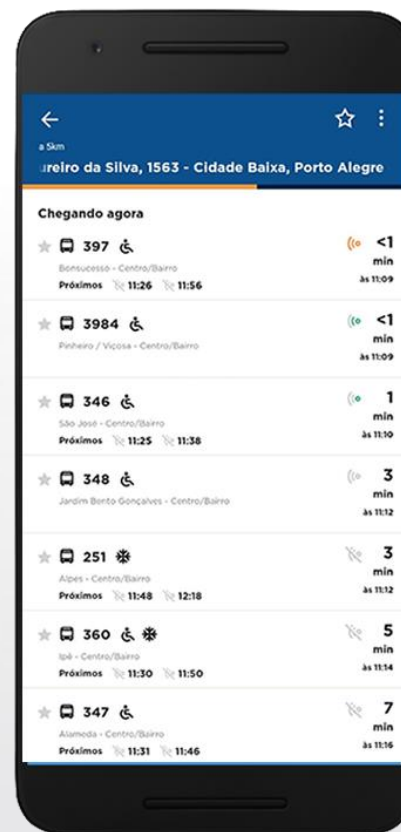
a 5km
ureiro da Silva, 1563 - Cidade Baixa, Porto Alegre

Chegando agora

397
Bonsucesso - Centro/Bairro
Próximos 11:26 11:56
<1 min às 11:09

3984
Pinheiro / Viçosa - Centro/Bairro
<1 min às 11:09

346
São José - Centro/Bairro
Próximos 11:25 11:38
1 min às 11:10

348
Jardim Bento Gonçalves - Centro/Bairro
3 min às 11:12

251
Alpes - Centro/Bairro
Próximos 11:48 12:18
3 min às 11:12

360
Ipê - Centro/Bairro
Próximos 11:30 11:50
5 min às 11:14

347
Alameda - Centro/Bairro
Próximos 11:31 11:46
7 min às 11:16